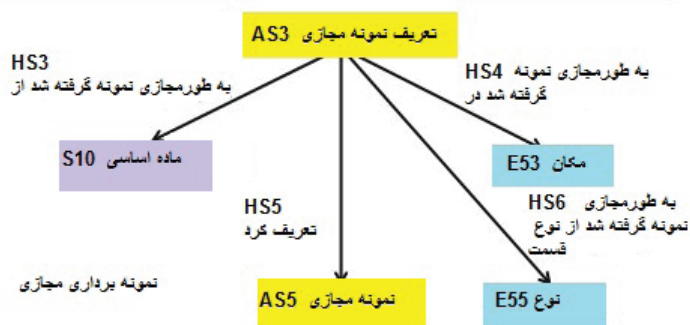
تعریف نمونه مجازی AS3

HS3
به طورمجازی نمونه گرفته شد از

HS4 به طورمجازی نمونه گرفته شد در

ماده اساسی S10

مکان E53

HS5
تعریف کرد

HS6 به طورمجازی نمونه گرفته شد از نوع قسمت

نمونه برداری مجازی

نمونه مجازی AS5

نوع E55